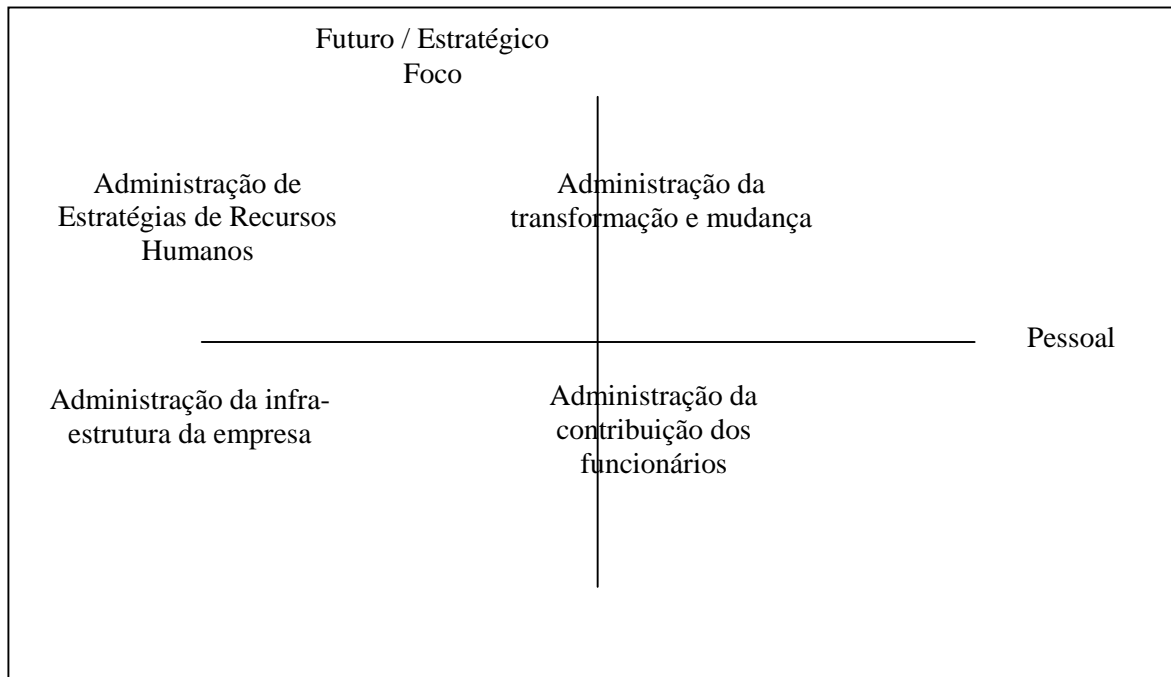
Futuro / Estratégico
Foco

Administração de Estratégias de Recursos Humanos

Administração da transformação e mudança

Pessoal

Administração da infra-estrutura da empresa

Administração da contribuição dos funcionários